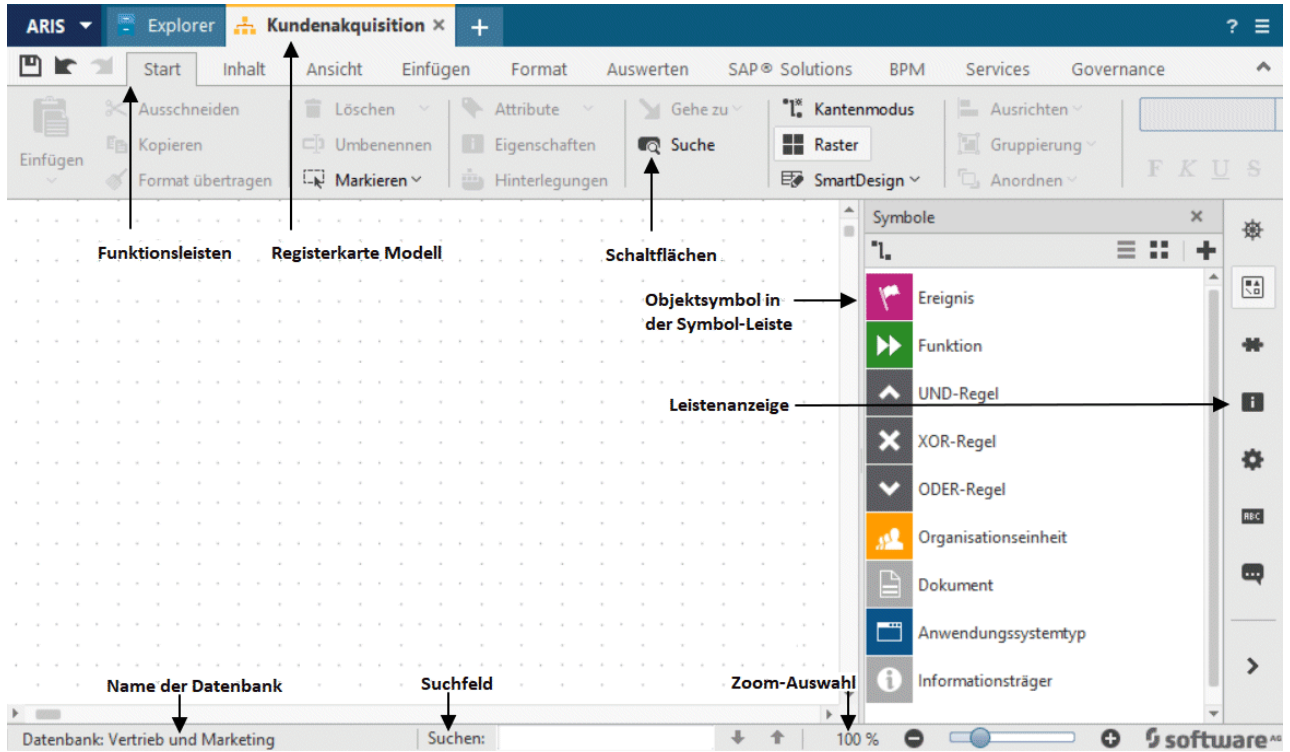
ARIS Explorer Kundenakquisition × + ? ☰

Start Inhalt Ansicht Einfügen Format Auswerten SAP® Solutions BPM Services Governance

Einfügen
Ausschneiden
Kopieren
Format übertragen
Löschen
Umbenennen
Markieren
Attribute
Eigenschaften
Hinterlegungen
Gehe zu
Suche
Kantenmodus
Raster
SmartDesign
Ausrichten
Gruppierung
Anordnen
F K U S

Funktionsleisten
Registerkarte Modell
Schaltflächen

Symbole ×

Objektsymbol in der Symbol-Leiste
Ereignis
Funktion
UND-Regel
Leistenanzeige
XOR-Regel
ODER-Regel
Organisationseinheit
Dokument
Anwendungssystemtyp
Informationsträger

Name der Datenbank
Suchfeld
Zoom-Auswahl

Datenbank: Vertrieb und Marketing
Suchen:
100 %
software AG